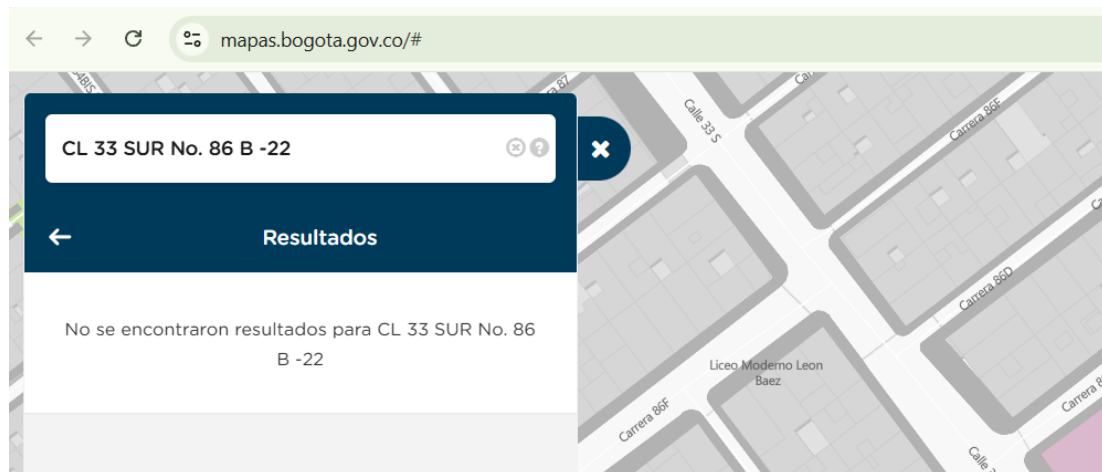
mapas.bogota.gov.co/#

CL 33 SUR No. 86 B -22

Resultados

No se encontraron resultados para CL 33 SUR No. 86 B -22

Calle 33 S
Carrera 86F
Carrera 86D
Liceo Moderno Leon Baez
Carrera 86F
Carrera 87
Carrera
Calle
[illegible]